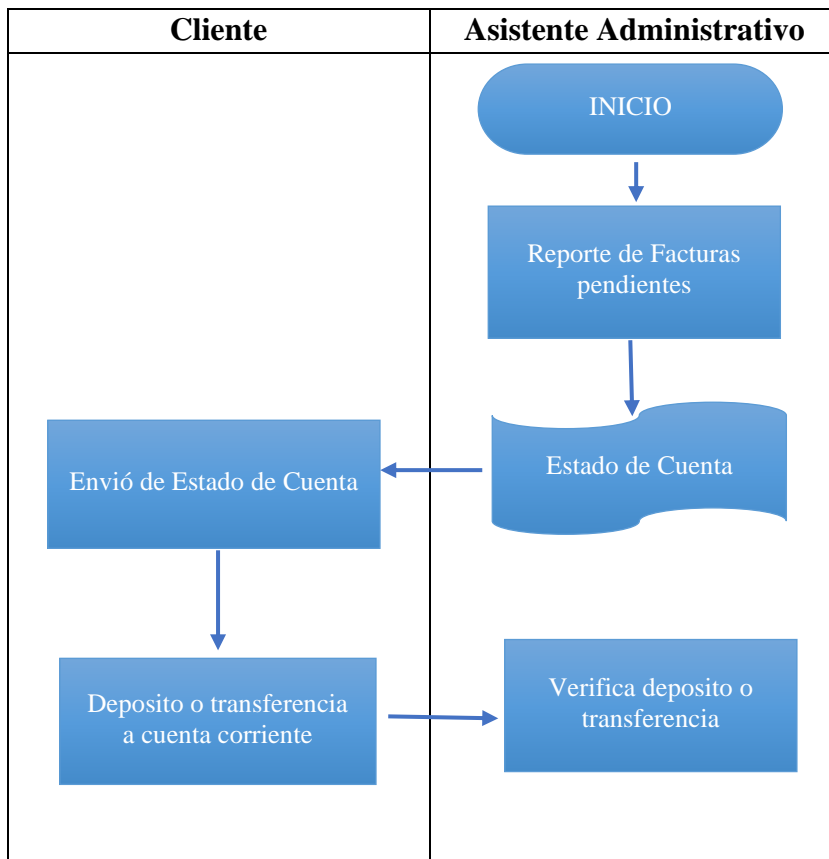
| Cliente | Asistente Administrativo |
|---|---|

INICIO

Reporte de Facturas pendientes

Estado de Cuenta

Envió de Estado de Cuenta

Deposito o transferencia a cuenta corriente

Verifica deposito o transferencia